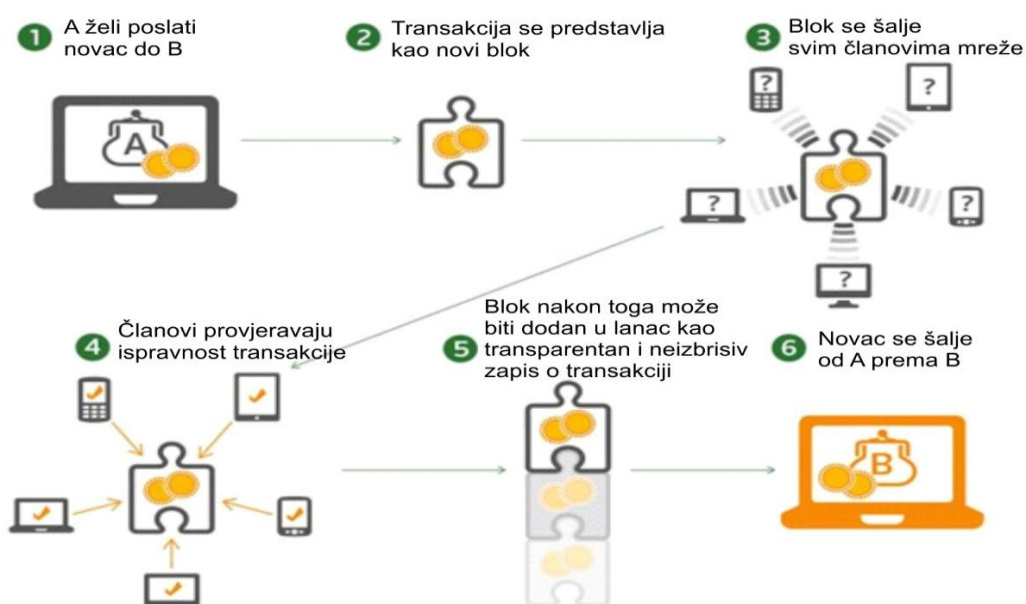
1 A želi poslati novac do B

2 Transakcija se predstavlja kao novi blok

3 Blok se šalje svim članovima mreže

A

?

?

?

?

?

4 Članovi provjeravaju ispravnost transakcije

5 Blok nakon toga može biti dodan u lanac kao transparentan i neizbrisiv zapis o transakciji

6 Novac se šalje od A prema B

B